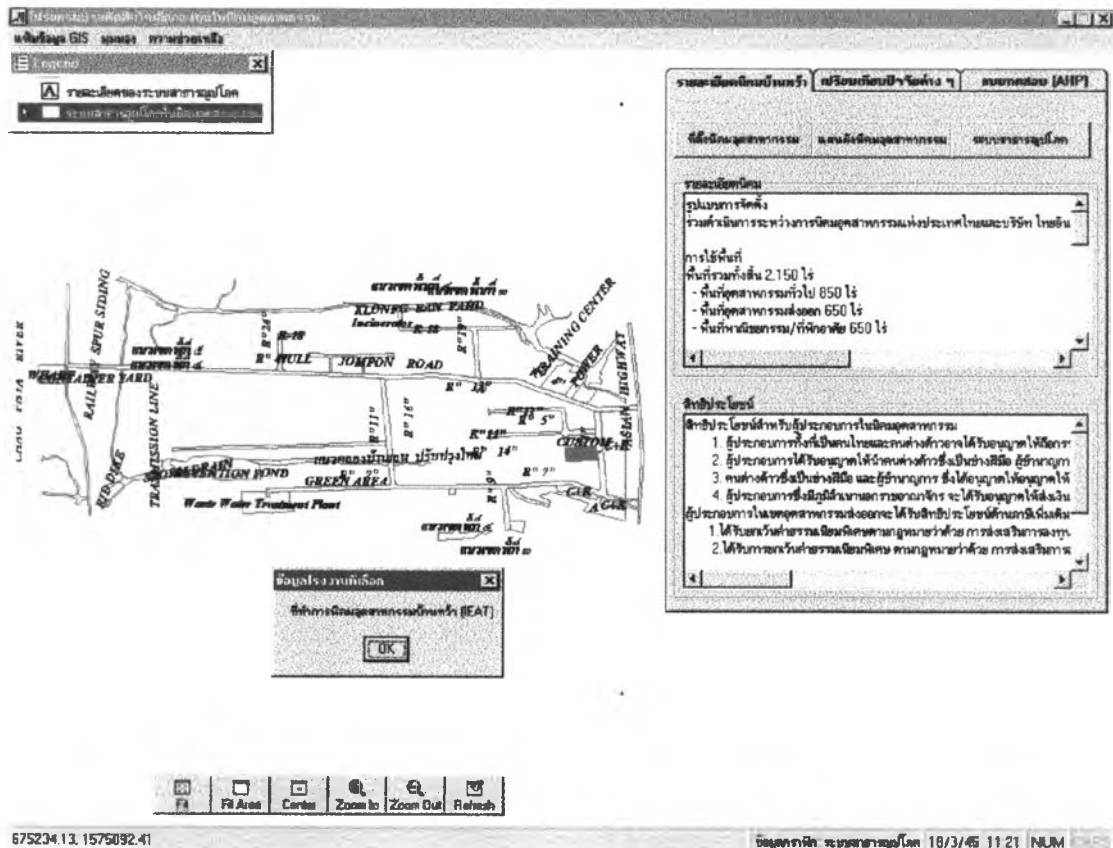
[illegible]
แฟ้มข้อมูล GIS มุมมอง ความช่วยเหลือ

Legend
รายละเอียดของระบบสาธารณูปโภค
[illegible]

รายละเอียดนิคมบ้านหว้า | เปรียบเทียบปัจจัยต่าง ๆ | แบบทดสอบ (AHP)

ที่ตั้งนิคมอุตสาหกรรม | แผนผังนิคมอุตสาหกรรม | ระบบสาธารณูปโภค

รายละเอียดนิคม
รูปแบบการจัดตั้ง
ร่วมดำเนินการระหว่างการนิคมอุตสาหกรรมแห่งประเทศไทยและบริษัท ไทยอิน

การใช้พื้นที่
พื้นที่รวมทั้งสิ้น 2,150 ไร่
- พื้นที่อุตสาหกรรมทั่วไป 850 ไร่
- พื้นที่อุตสาหกรรมส่งออก 650 ไร่
- พื้นที่พาณิชยกรรม/ที่พักอาศัย 650 ไร่

สิทธิประโยชน์
สิทธิประโยชน์สำหรับผู้ประกอบการในนิคมอุตสาหกรรม
1. ผู้ประกอบการทั้งที่เป็นคนไทยและคนต่างด้าวจะได้รับอนุญาตให้ถือกร
2. ผู้ประกอบการได้รับอนุญาตให้นำคนต่างด้าวซึ่งเป็นช่างฝีมือ ผู้ชำนาญ
3. คนต่างด้าวซึ่งเป็นช่างฝีมือ และผู้ชำนาญการ ซึ่งได้อนุญาตให้อนุญาตให้
4. ผู้ประกอบการซึ่งมีผู้ลำเนาอกราชอาณาจักร จะได้รับอนุญาตให้ส่งเงิน
ผู้ประกอบการในเขตอุตสาหกรรมส่งออกจะได้รับสิทธิประโยชน์ด้านภาษีเพิ่มเติม
1. ได้รับยกเว้นค่าธรรมเนียมพิเศษตามกฎหมายว่าด้วย การส่งเสริมการลงทุน
2. ได้รับการยกเว้นค่าธรรมเนียมพิเศษ ตามกฎหมายว่าด้วย การส่งเสริมการ

KLONG BAN YARD
Incinerator
R 12
R HULL
JOMPON ROAD
TRAINING CENTER
POWER
HIGHWAY
RAILWAY SPUR SIDING
WHARF
CONTAINER YARD
R 13
R 5
R 14
R 11
R 7
CUSTOM
CAR
AGE
RETENTION POND
GREEN AREA
TRANSMISSION LINE
Waste Water Treatment Plant
KLONG KRA RIVER
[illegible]

ข้อมูลโรงงานที่เลือก
ที่ทำการนิคมอุตสาหกรรมบ้านหว้า (IEAT)
OK

Fit | Fit Area | Center | Zoom In | Zoom Out | Refresh

675234.13, 1575092.41
ข้อมูลการฟิก: ระบบสาธารณูปโภค 18/3/45 11:21 NUM